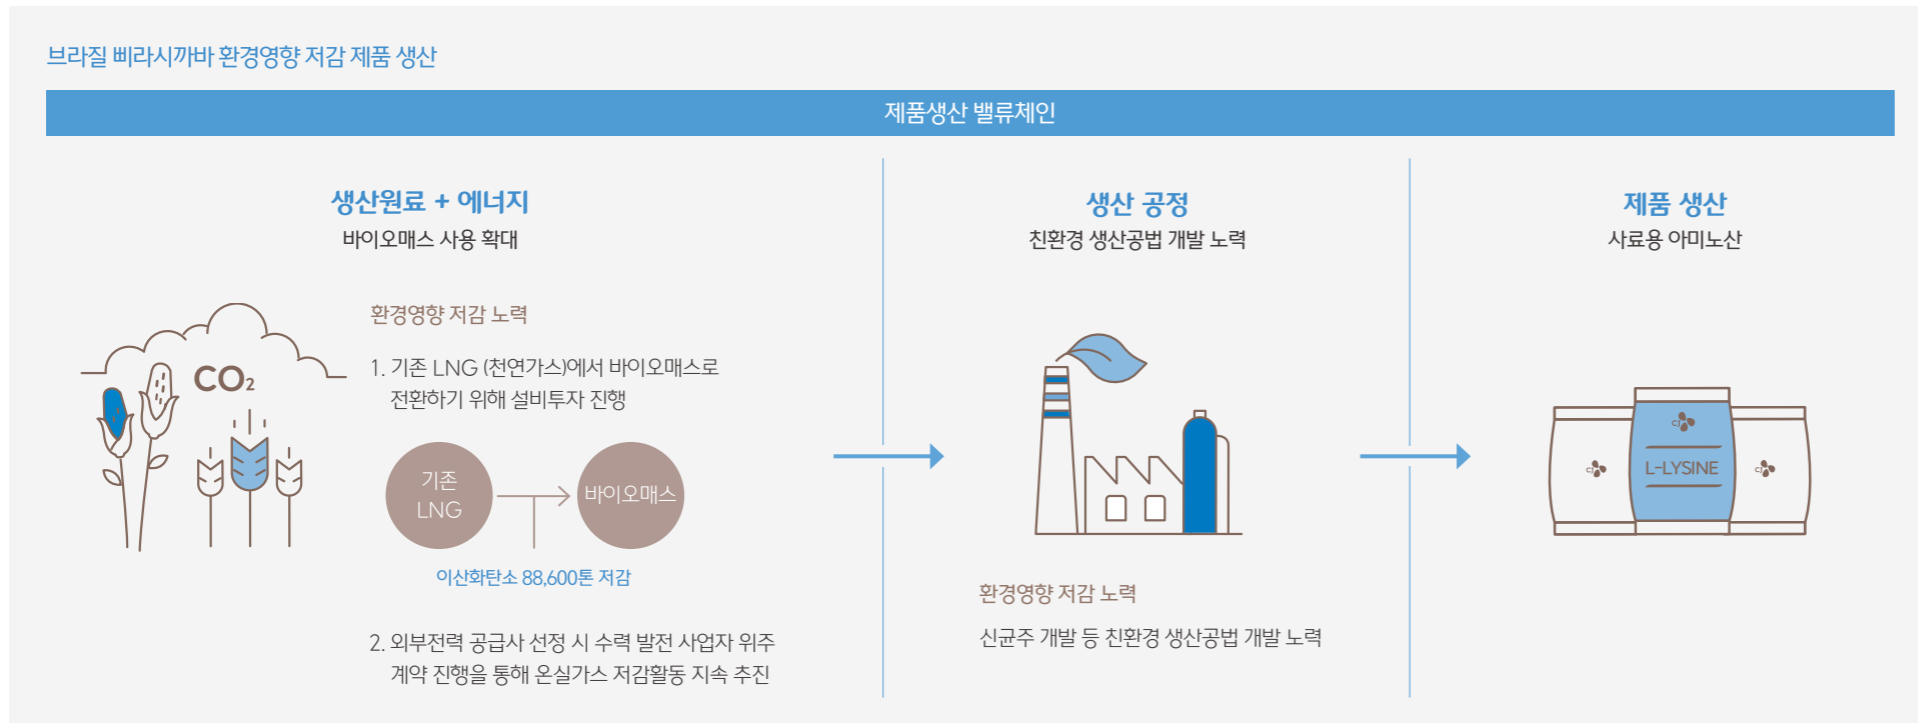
브라질 삐라시까바 환경영향 저감 제품 생산

제품생산 밸류체인

생산원료 + 에너지
바이오매스 사용 확대

$CO_2$

환경영향 저감 노력

1. 기존 LNG (천연가스)에서 바이오매스로 전환하기 위해 설비투자 진행

기존 LNG

바이오매스

이산화탄소 88,600톤 저감

2. 외부전력 공급사 선정 시 수력 발전 사업자 위주 계약 진행을 통해 온실가스 저감활동 지속 추진

생산 공정
친환경 생산공법 개발 노력

환경영향 저감 노력

신균주 개발 등 친환경 생산공법 개발 노력

제품 생산
사료용 아미노산

L-LYSINE